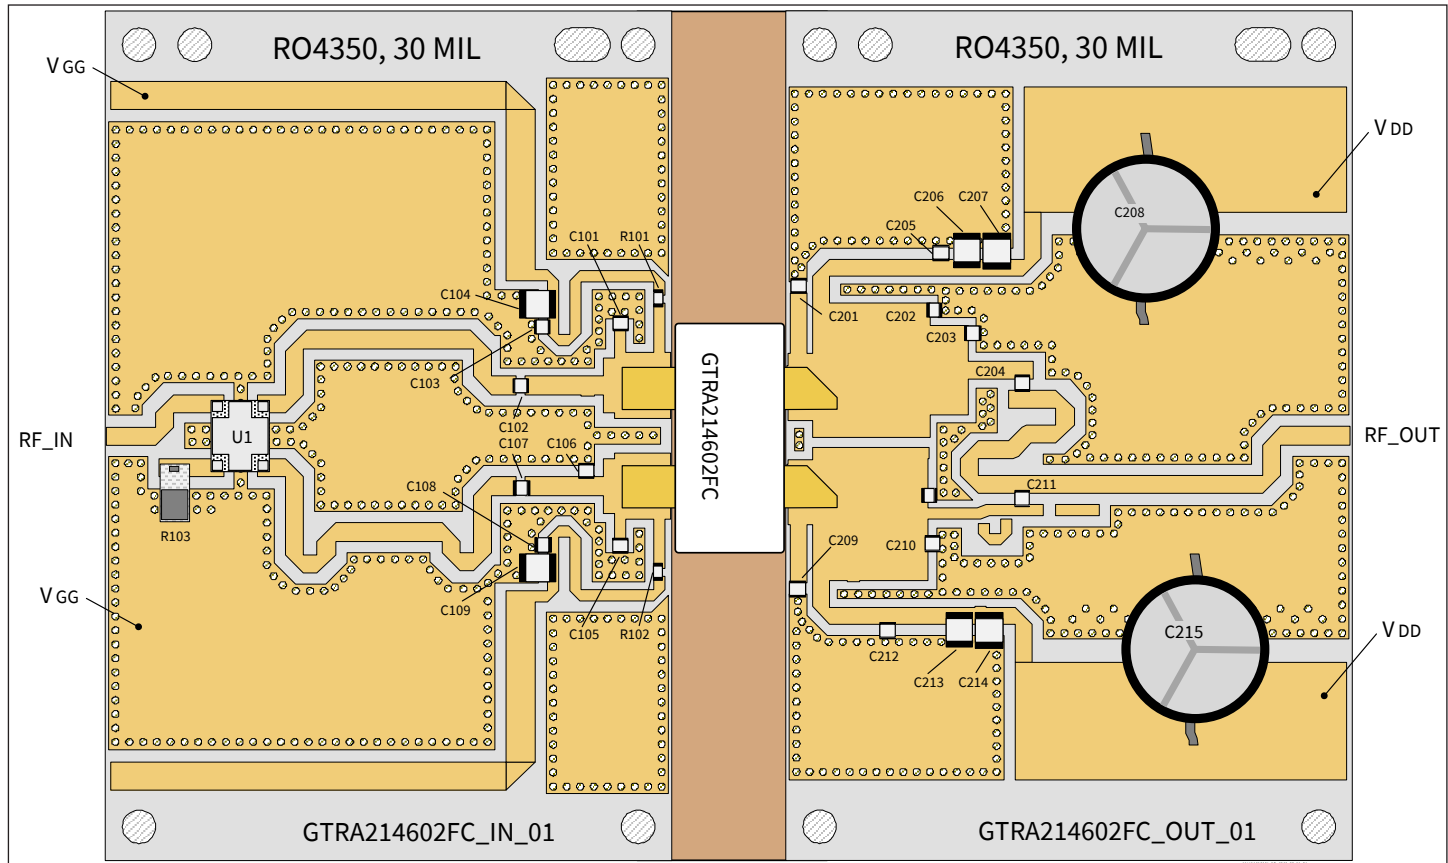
RO4350, 30 MIL

RO4350, 30 MIL

V GG

V DD

C208

C206 C207

C205

C101 R101

C104

C201 C202

C203

C103

GTRA214602FC

C204

C102

RF_IN

U1

RF_OUT

C107 C106

C211

C108

R103

C209

C210

V GG

C109

C105 R102

C215

V DD

C212

C213 C214

GTRA214602FC_IN_01

GTRA214602FC_OUT_01